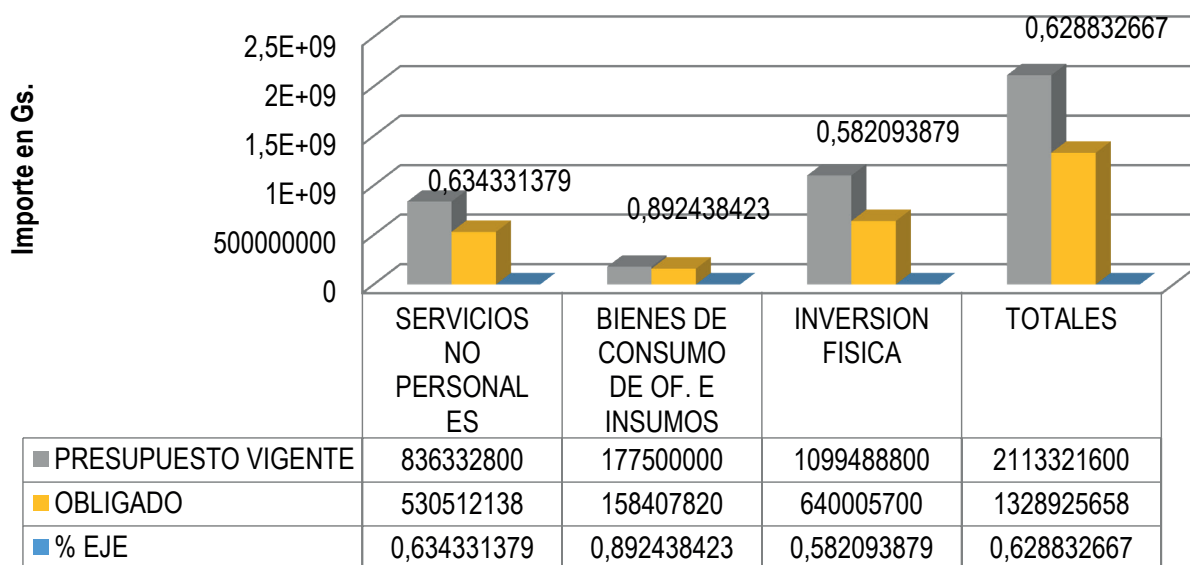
Importe en Gs.

2,5E+09
2E+09
1,5E+09
1E+09
500000000
0

0,634331379
0,892438423
0,582093879
0,628832667

| | SERVICIOS NO PERSONAL ES | BIENES DE CONSUMO DE OF. E INSUMOS | INVERSION FISICA | TOTALES |
|---|---|---|---|---|
| PRESUPUESTO VIGENTE | 836332800 | 177500000 | 1099488800 | 2113321600 |
| OBLIGADO | 530512138 | 158407820 | 640005700 | 1328925658 |
| % EJE | 0,634331379 | 0,892438423 | 0,582093879 | 0,628832667 |